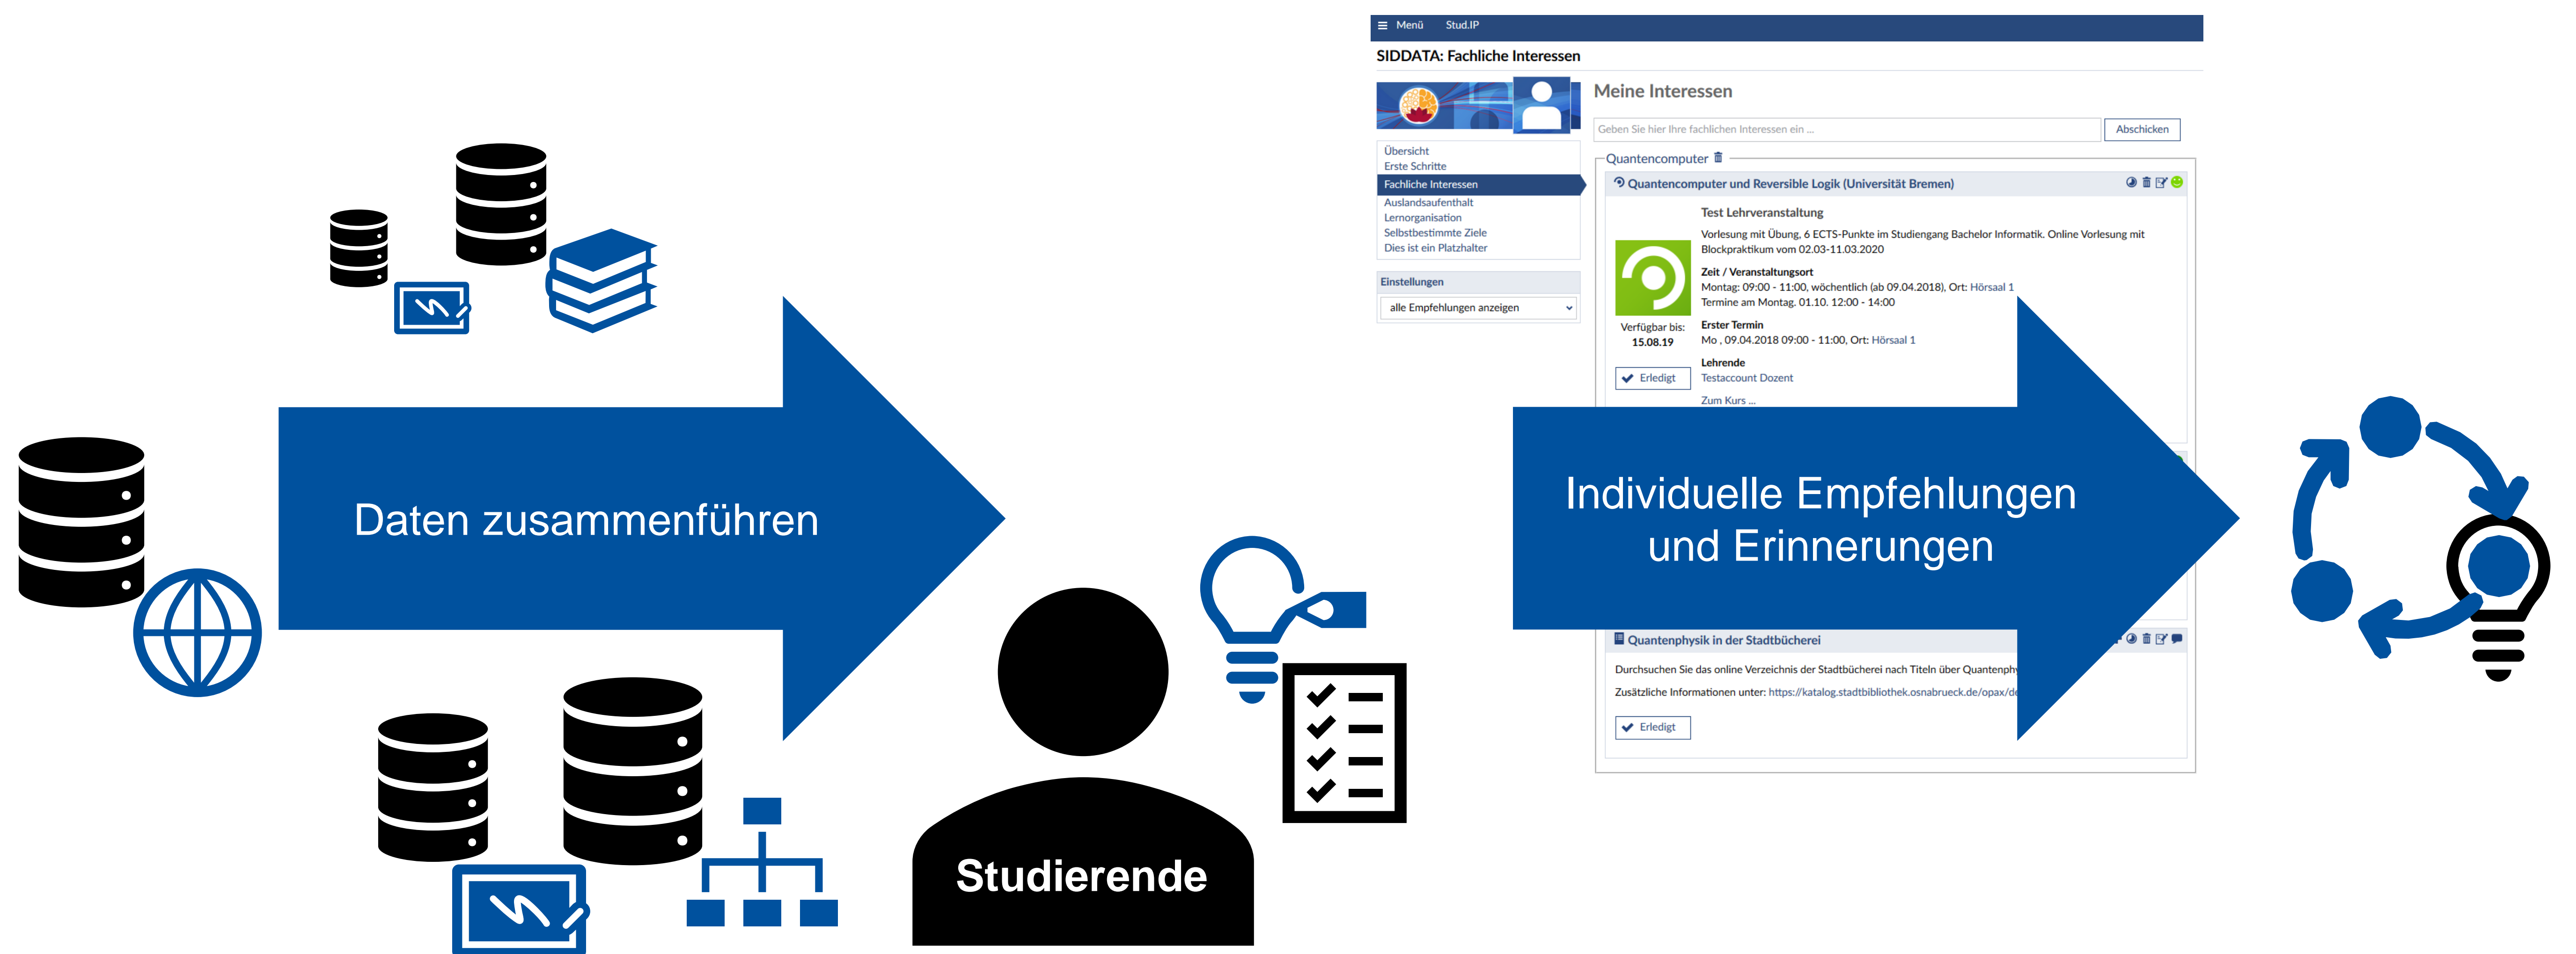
Daten zusammenführen

Studierende

Menü Stud.IP

SIDDATA: Fachliche Interessen

Übersicht
Erste Schritte
Fachliche Interessen
Auslandsaufenthalt
Lernorganisation
Selbstbestimmte Ziele
Dies ist ein Platzhalter

Einstellungen
alle Empfehlungen anzeigen

Meine Interessen

Geben Sie hier Ihre fachlichen Interessen ein ...
Abschicken

Quantencomputer

Quantencomputer und Reversible Logik (Universität Bremen)

Test Lehrveranstaltung

Vorlesung mit Übung, 6 ECTS-Punkte im Studiengang Bachelor Informatik. Online Vorlesung mit Blockpraktikum vom 02.03-11.03.2020

Zeit / Veranstaltungsort
Montag: 09:00 - 11:00, wöchentlich (ab 09.04.2018), Ort: Hörsaal 1
Termine am Montag. 01.10. 12:00 - 14:00

Verfügbar bis: 15.08.19

Erster Termin
Mo , 09.04.2018 09:00 - 11:00, Ort: Hörsaal 1

Lehrende
Testaccount Dozent

Erledigt

Zum Kurs ...

Individuelle Empfehlungen und Erinnerungen

Quantenphysik in der Stadtbücherei

Durchsuchen Sie das online Verzeichnis der Stadtbücherei nach Titeln über Quantenph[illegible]

Zusätzliche Informationen unter: https://katalog.stadtbibliothek.osnabrueck.de/opax/d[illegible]

Erledigt